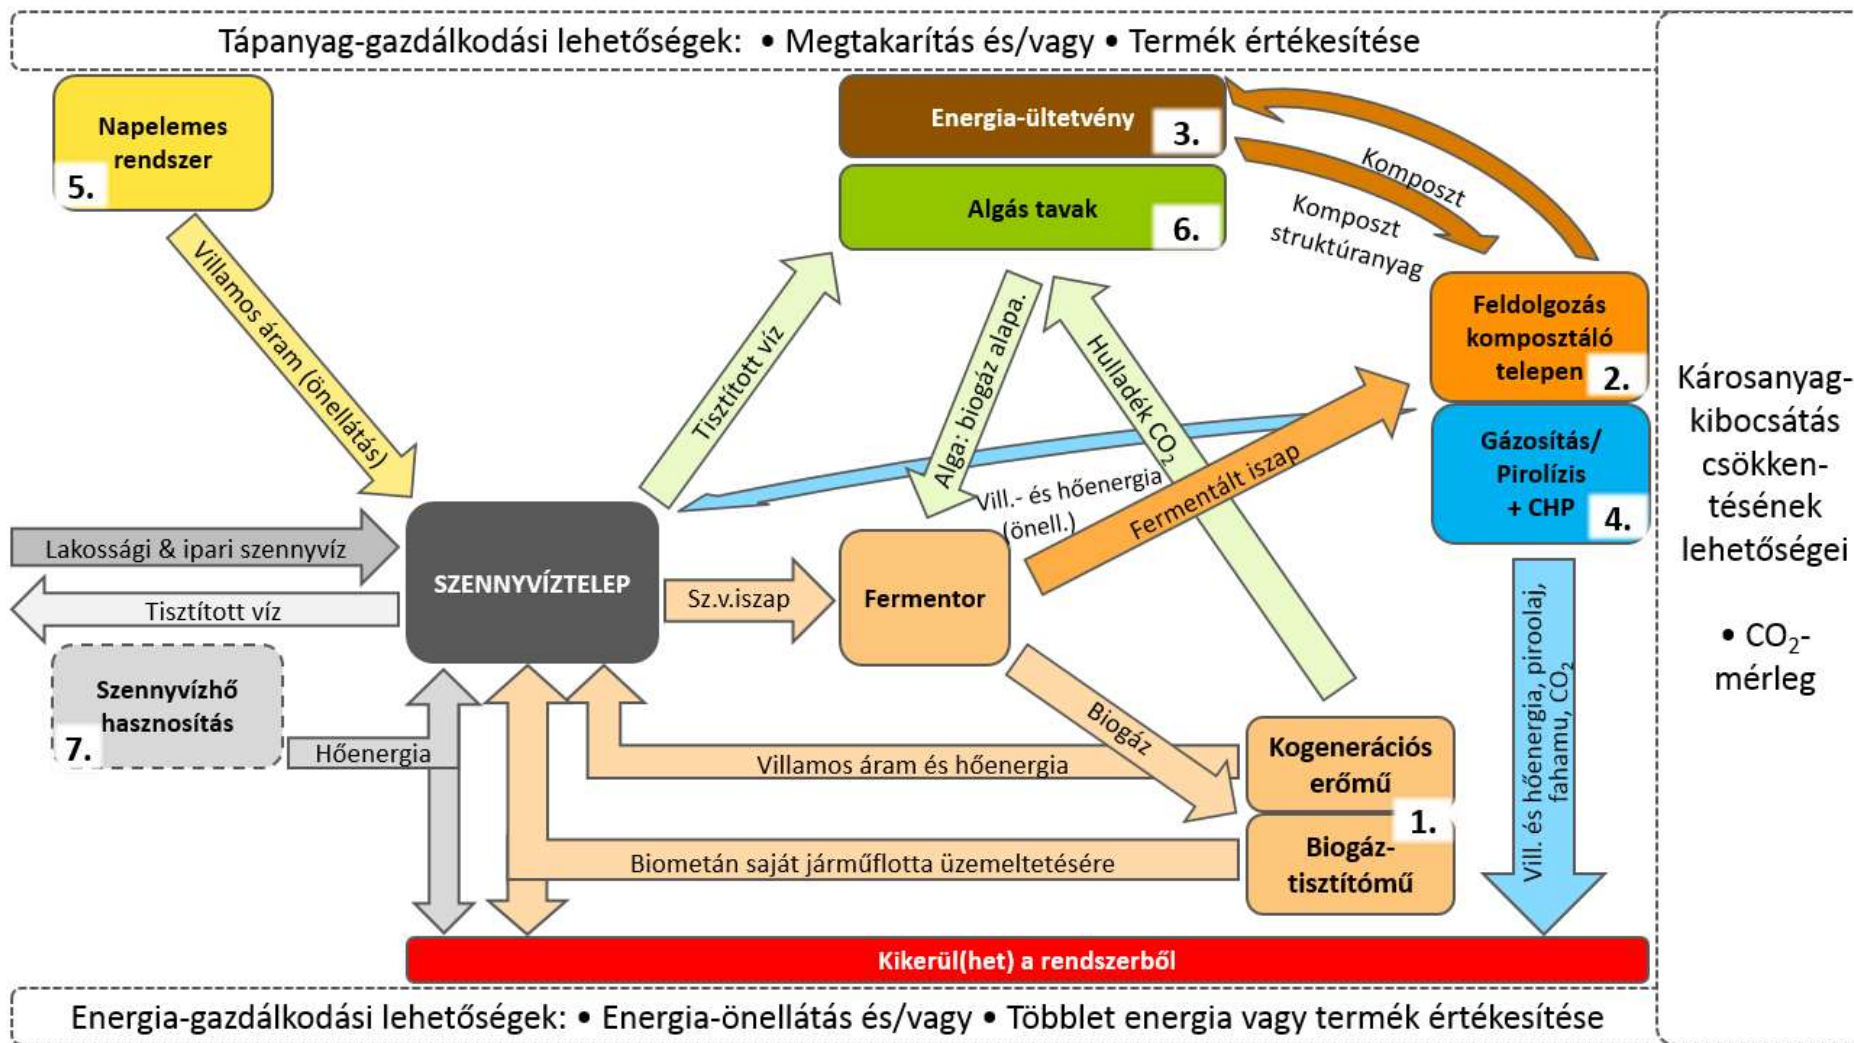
Tápanyag-gazdálkodási lehetőségek: • Megtakarítás és/vagy • Termék értékesítése

Napelemes rendszer 5.

Energia-ültetvény 3.

Algás tavak 6.

Komposzt

Komposzt struktúranyag

Feldolgozás komposztáló telepen 2.

Gázosítás/ Pirolízis + CHP 4.

Károsanyag-kibocsátás csökkentésének lehetőségei

• $CO_2$-mérleg

Villamos áram (önellátás)

Tisztított víz

Alga: biogáz alapa.

Hulladék $CO_2$

Vill.- és hőenergia (önell.)

Fermentált iszap

Lakossági & ipari szennyvíz

SZENNYVÍZTELEP

Tisztított víz

Sz.v.iszap

Fermentor

Vill. és hőenergia, pirolaj, fahamu, $CO_2$

Szennyvízhő hasznosítás 7.

Hőenergia

Biogáz

Kogenerációs erőmű 1.

Villamos áram és hőenergia

Biogáz-tisztítómű

Biometán saját járműflotta üzemeltetésére

Kikerül(het) a rendszerből

Energia-gazdálkodási lehetőségek: • Energia-önellátás és/vagy • Többlet energia vagy termék értékesítése